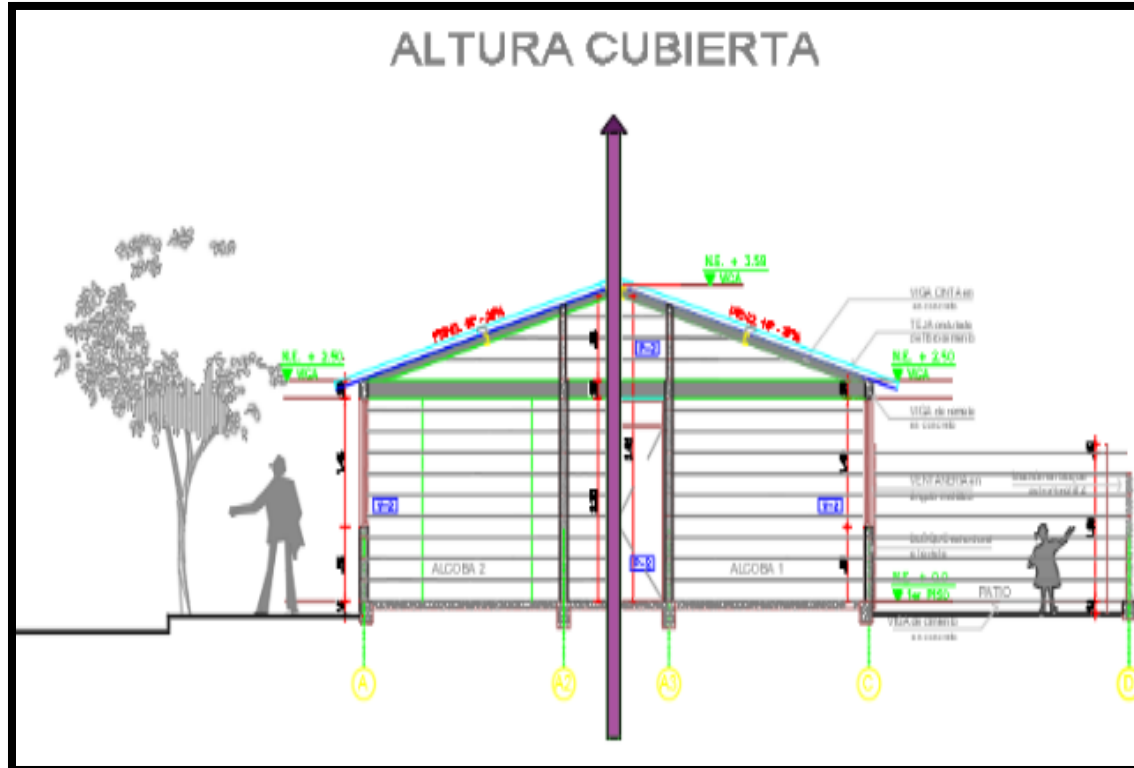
ALTURA CUBIERTA

N.E. + 3.50
VIGA

N.E. + 2.50
VIGA

N.E. + 2.50
VIGA

VIGA CINTA en concreto

TEJA ondulada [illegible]

VIGA de remate en concreto

VENTANERIA en ángulo metálico

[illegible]

ALCOBA 2

ALCOBA 1

N.E. + 0.0

PATIO

VIGA de cimiento en concreto

A

A2

A3

C

D